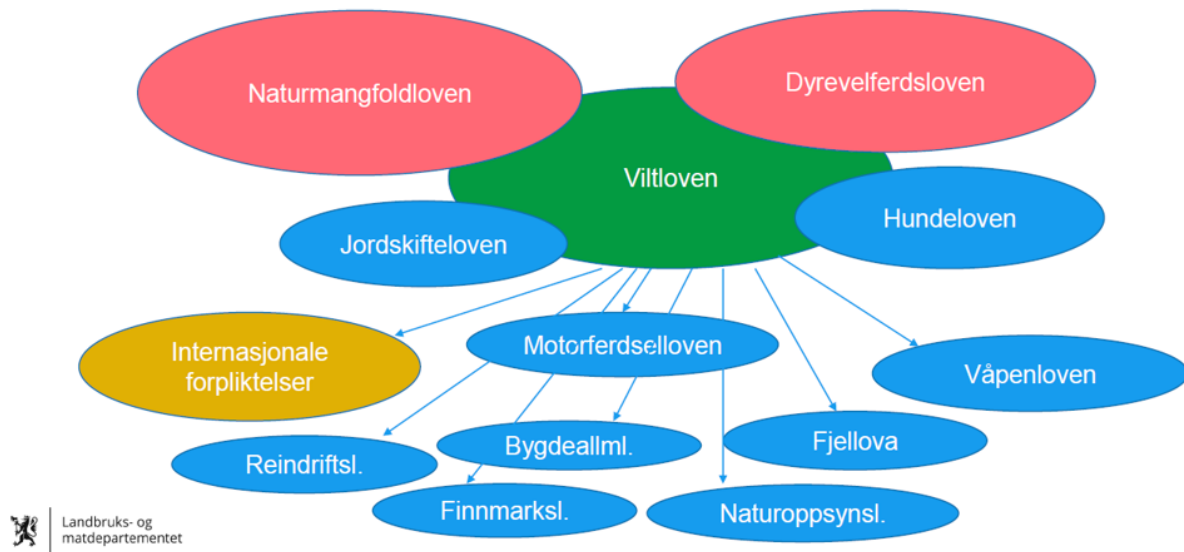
Naturmangfoldloven

Dyrevelferdsloven

Viltloven

Hundeloven

Jordskifteloven

Internasjonale forpliktelser

Motorferdselloven

Våpenloven

Reindriftsl.

Bygdeallml.

Fjellova

Finnmarksl.

Naturoppsynsl.

Landbruks- og matdepartementet